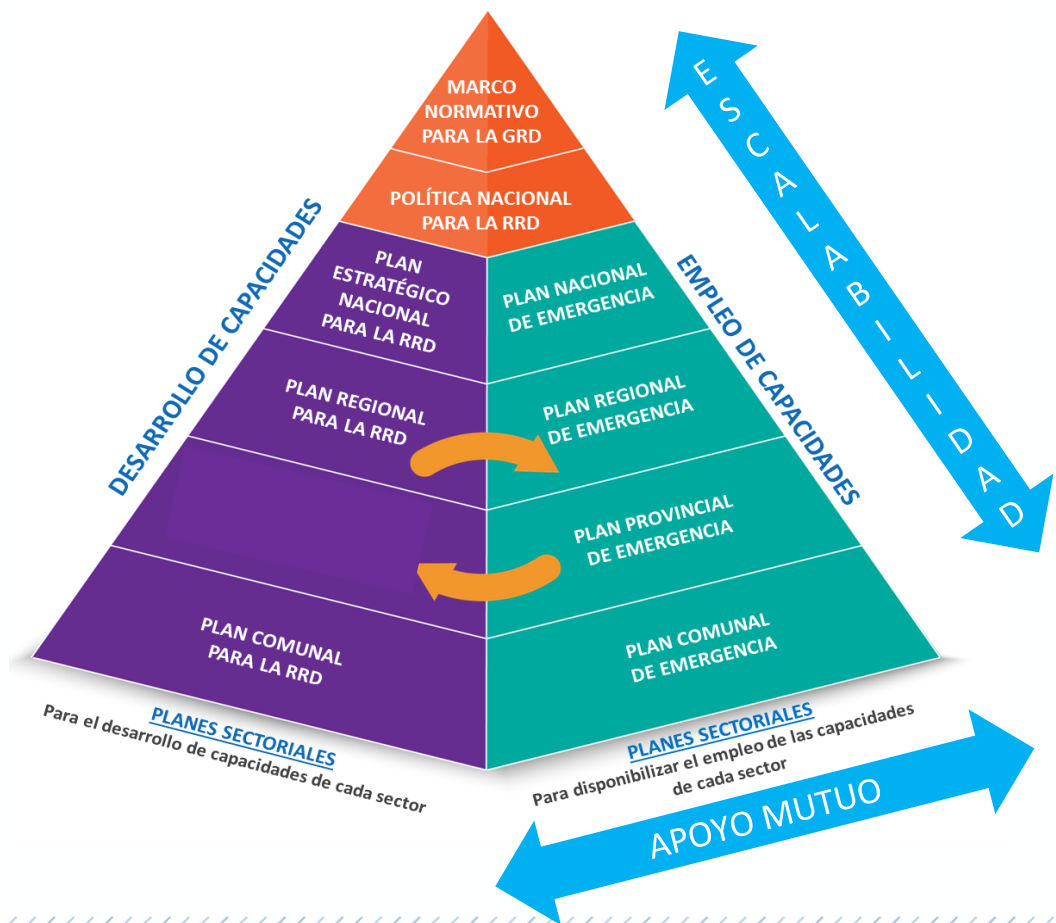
MARCO NORMATIVO PARA LA GRD

POLÍTICA NACIONAL PARA LA RRD

DESARROLLO DE CAPACIDADES

PLAN ESTRATÉGICO NACIONAL PARA LA RRD

PLAN REGIONAL PARA LA RRD

PLAN COMUNAL PARA LA RRD

EMPLEO DE CAPACIDADES

PLAN NACIONAL DE EMERGENCIA

PLAN REGIONAL DE EMERGENCIA

PLAN PROVINCIAL DE EMERGENCIA

PLAN COMUNAL DE EMERGENCIA

ESCALABILIDAD

PLANES SECTORIALES
Para el desarrollo de capacidades de cada sector

PLANES SECTORIALES
Para disponibilizar el empleo de las capacidades de cada sector

APOYO MUTUO